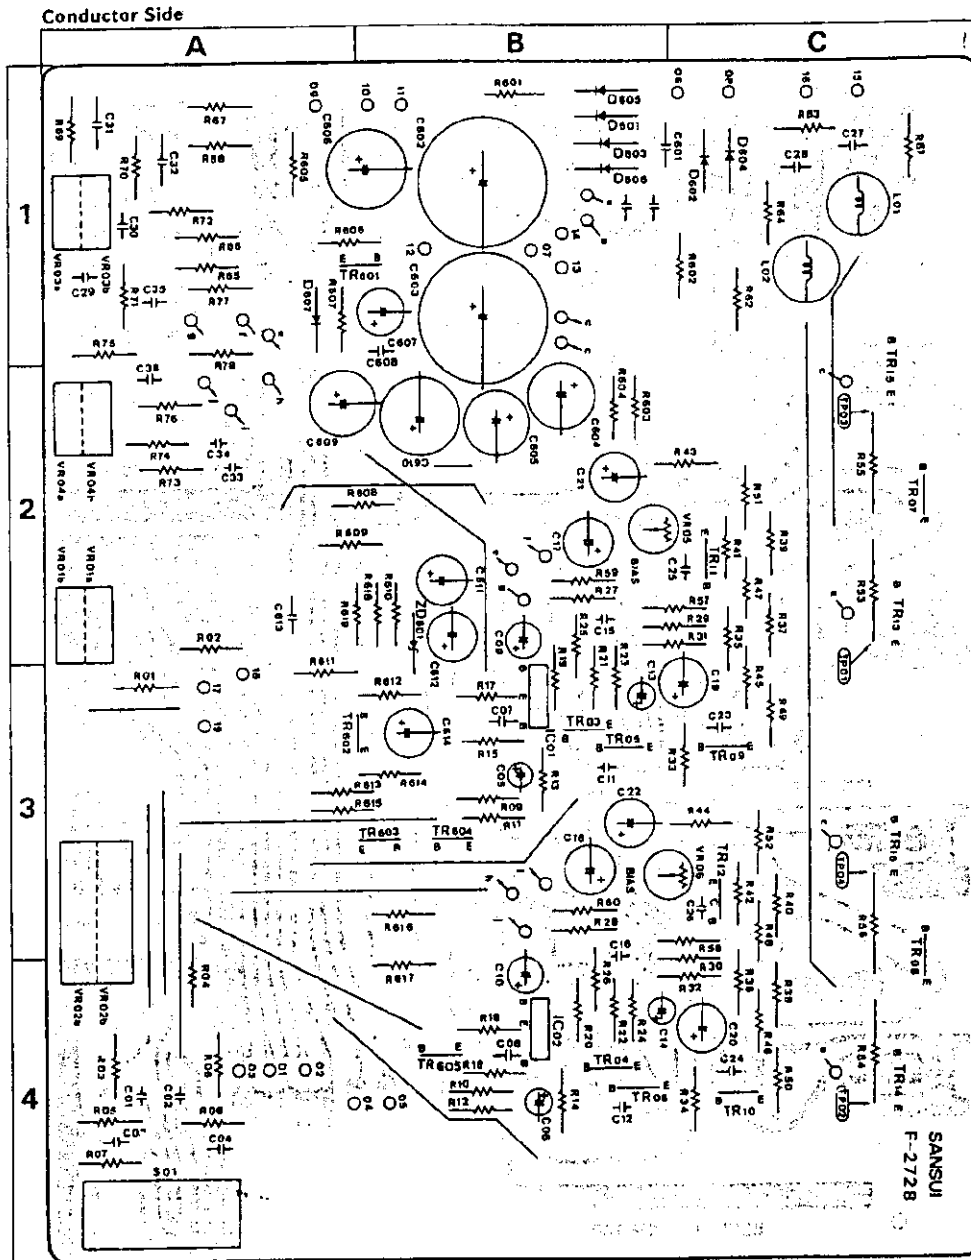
Conductor Side

A
B
C

1
2
3
4

R69 C31 R67 R68 R70 C32 R605 D606 10 11 C606 C602 R601 D605 D601 D603 D606 09 0P C601 D602 D604 16 15 R83 C27 R63 C28 L01 R64 L02

C30 VR03a VR03b R72 R66 R65 R77 C29 R71 C35 R606 12 C603 TR601 07 13 D607 R607 R602 R62 C607 C608

R75 C38 R78 VR04a VR04b R76 R74 R73 C34 C33 C609 C610 C605 C604 R604 R603 TR15 TP03 C21 R43 R55 TR07

R608 R609 R51 R41 TR11 VR05 BIAS C17 R59 R27 C25 R39 R47 R53 TR13 VR01a VR01b C613 R610 R619 R510 ZD601 C611 C612 C09 R25 C15 R57 R29 R31 R35 R37 TP01

R02 R01 17 18 19 R611 R612 TR602 C614 R17 C07 IC01 R19 R21 R23 C13 C19 R45 R49 TR03 TR05 C23 TR09 R15 C11 R33 C05 R13 R613 R614 R615 R09 R11

TR603 TR604 C22 R44 C18 BIAS VR06 TR12 R52 TR16 TP04 R42 R40 C26 R56 TR08 R616 R60 R28 R58 C16 R30 R617 C10 R26 R32 R36 R38 R46 R48

VR02a VR02b R04 IC02 R18 C14 C20 R20 R22 R24 R03 C01 C02 R06 R05 C03 R08 C04 R07 TR605 R16 C06 TR04 TR06 C24 R34 TR10 R50 R54 TR14 TP02 C08 R14 C12 R10 R12 04 05 S01

SANSUI
F-2728